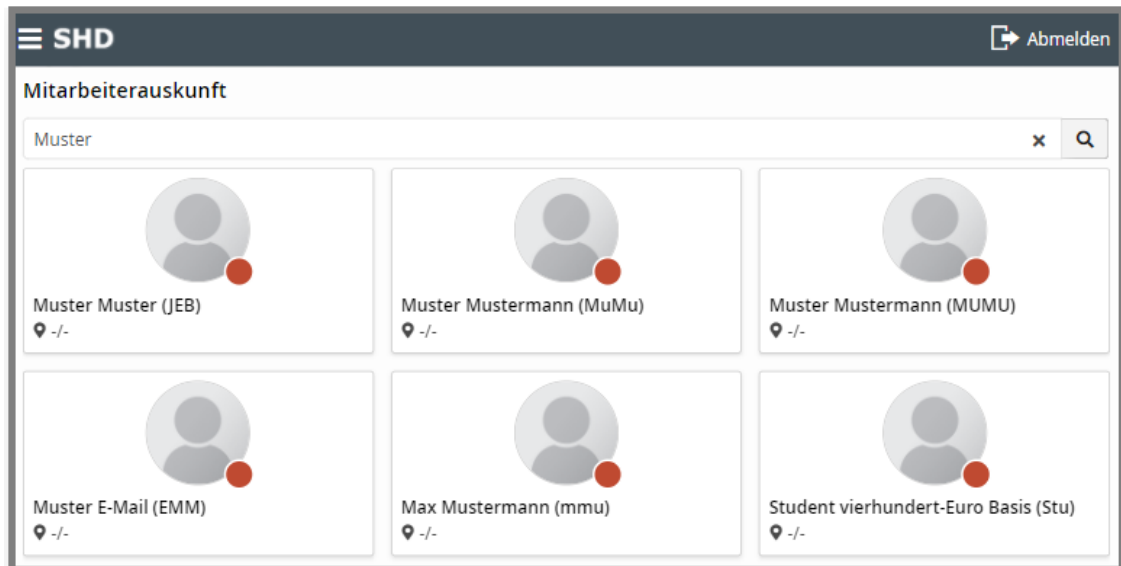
SHD

Abmelden

Mitarbeiterauskunft

Muster

Muster Muster (JEB)
-/-

Muster Mustermann (MuMu)
-/-

Muster Mustermann (MUMU)
-/-

Muster E-Mail (EMM)
-/-

Max Mustermann (mmu)
-/-

Student vierhundert-Euro Basis (Stu)
-/-